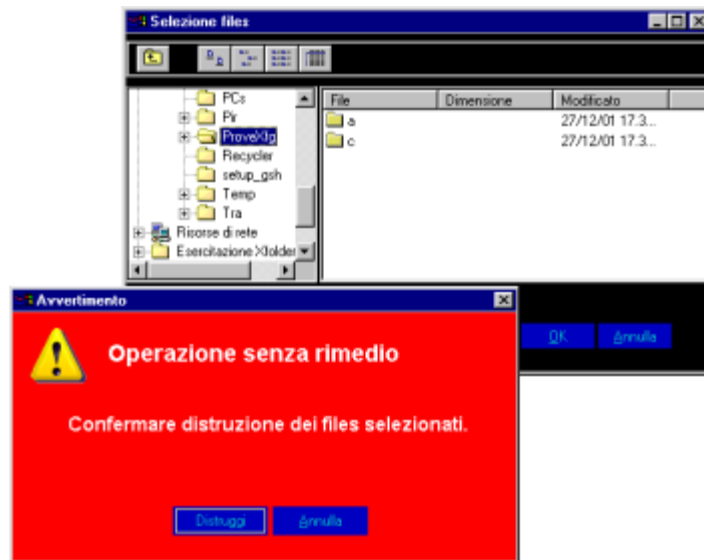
Selezione files

PCs
Pir
ProveXlg
Recycler
setup_gsh
Temp
Tra
Risorse di rete
Esercitazione Xfolder

| File | Dimensione | Modificato |
|---|---|---|
| a | | 27/12/01 17.3... |
| c | | 27/12/01 17.3... |

OK
Annulla

Avvertimento

Operazione senza rimedio

Confermare distruzione dei files selezionati.

Distruggi
Annulla